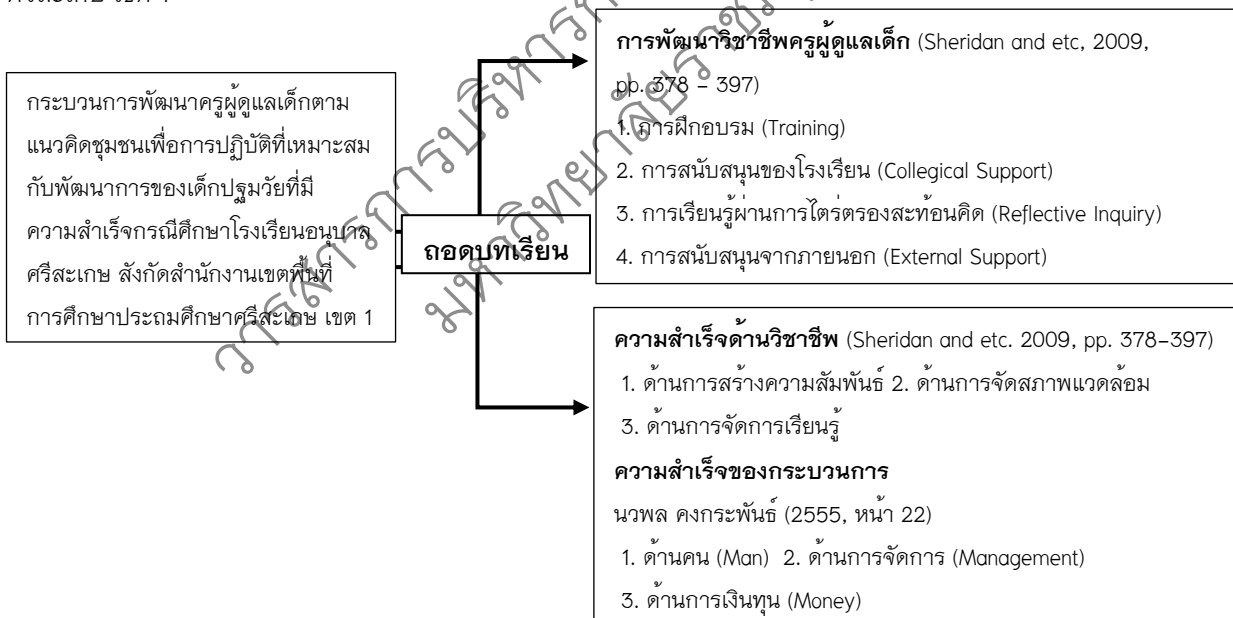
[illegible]

กระบวนการพัฒนาครูผู้ดูแลเด็กตามแนวคิดชุมชนเพื่อการปฏิบัติที่เหมาะสมกับพัฒนาการของเด็กปฐมวัยที่มีความสำเร็จกรณีศึกษาโรงเรียนอนุบาลศรีสะเกษ สังกัดสำนักงานเขตพื้นที่การศึกษาประถมศึกษาศรีสะเกษ เขต 1

ถอดบทเรียน

**การพัฒนาวิชาชีพครูผู้ดูแลเด็ก** (Sheridan and etc, 2009, pp. 378 – 397)
1. การฝึกอบรม (Training)
2. การสนับสนุนของโรงเรียน (Collegical Support)
3. การเรียนรู้ผ่านการไตร่ตรองสะท้อนคิด (Reflective Inquiry)
4. การสนับสนุนจากภายนอก (External Support)

**ความสำเร็จด้านวิชาชีพ** (Sheridan and etc. 2009, pp. 378–397)
1. ด้านการสร้างความสัมพันธ์ 2. ด้านการจัดสภาพแวดล้อม
3. ด้านการจัดการเรียนรู้

**ความสำเร็จของกระบวนการ**
นวพล คงกระพันธ์ (2555, หน้า 22)
1. ด้านคน (Man) 2. ด้านการจัดการ (Management)
3. ด้านการเงินทุน (Money)

ภาควิชาการบริหารการศึกษา มหาวิทยาลัยราชภัฏ